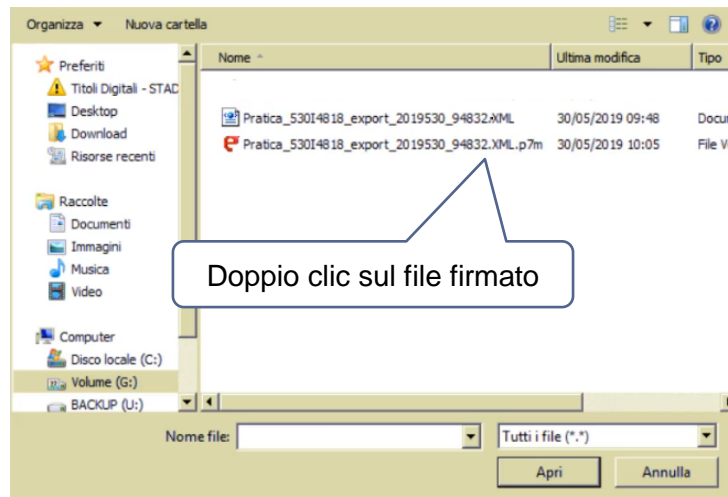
Organizza ▼ Nuova cartella

Preferiti
Titoli Digitali - STAD
Desktop
Download
Risorse recenti

Raccolte
Documenti
Immagini
Musica
Video

Computer
Disco locale (C:)
Volume (G:)
BACKUP (U:)

| Nome | Ultima modifica | Tipo |
|---|---|---|
| Pratica_530I4818_export_2019530_94832.XML | 30/05/2019 09:48 | Docu |
| Pratica_530I4818_export_2019530_94832.XML.p7m | 30/05/2019 10:05 | File V |

Doppio clic sul file firmato

Nome file:
Tutti i file (*.*)
Apri
Annulla